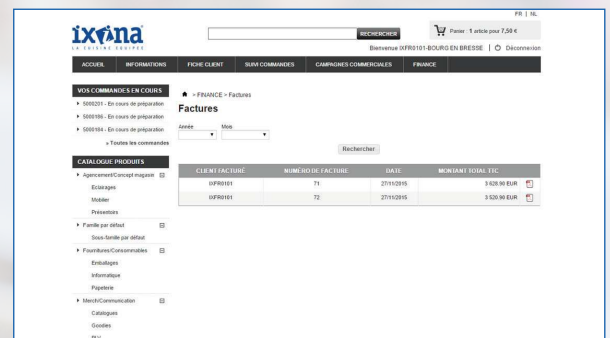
FR | NL

ixina
LA CUISINE EQUIPEE

RECHERCHER

Panier : 1 article pour 7,50 €

Bienvenue IXFR0101-BOURG EN BRESSE | Déconnexion

ACCUEIL INFORMATIONS FICHE CLIENT SUIVI COMMANDES CAMPAGNES COMMERCIALES FINANCE

VOS COMMANDES EN COURS
5000201 - En cours de préparation
5000186 - En cours de préparation
5000184 - En cours de préparation
» Toutes les commandes

CATALOGUE PRODUITS
Agencement/Concept magasin
Eclairages
Mobilier
Présentoirs
Famille par défaut
Sous-famille par défaut
Fournitures/Consommables
Emballages
Informatique
Papeterie
Merch/Communication
Catalogues
Goodies
PLV

> FINANCE > Factures

Factures

Année Mois

Rechercher

| CLIENT FACTURÉ | NUMÉRO DE FACTURE | DATE | MONTANT TOTAL TTC |
|---|---|---|---|
| IXFR0101 | 71 | 27/11/2015 | 3 628.90 EUR |
| IXFR0101 | 72 | 27/11/2015 | 3 520.90 EUR |